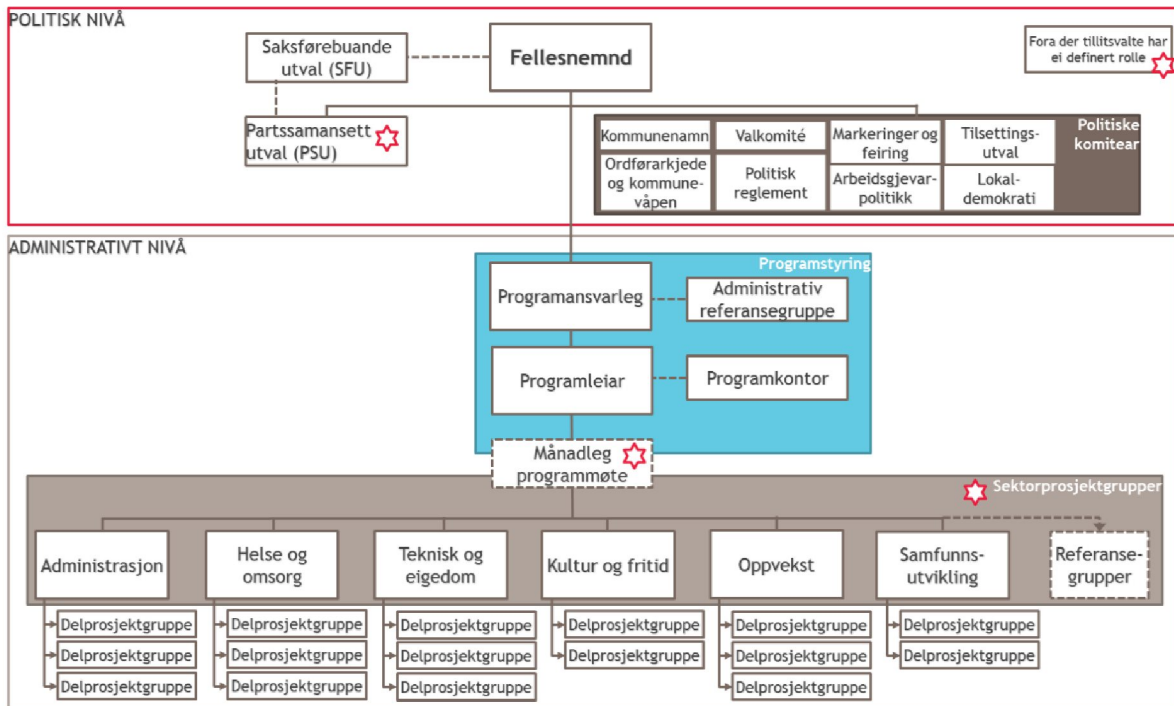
POLITISK NIVÅ

Saksførebuande utval (SFU)

Fellesnemnd

Fora der tillitsvalte har ei definert rolle

Partssamansett utval (PSU)

Kommunenamn
Valkomité
Markeringer og feiring
Tilsettingsutval
Politiske komitear
Ordførarkjede og kommunevåpen
Politisk reglement
Arbeidsgjevarpolitikk
Lokaldemokrati

ADMINISTRATIVT NIVÅ

Programstyring

Programansvarleg
Administrativ referansegruppe
Programleiar
Programkontor

Månadleg programmøte

Sektorprosjektgrupper

Administrasjon
Helse og omsorg
Teknisk og eigedom
Kultur og fritid
Oppvekst
Samfunnsutvikling
Referansegrupper

Delprosjektgruppe
Delprosjektgruppe
Delprosjektgruppe
Delprosjektgruppe
Delprosjektgruppe
Delprosjektgruppe
Delprosjektgruppe
Delprosjektgruppe
Delprosjektgruppe
Delprosjektgruppe
Delprosjektgruppe
Delprosjektgruppe
Delprosjektgruppe
Delprosjektgruppe
Delprosjektgruppe
Delprosjektgruppe